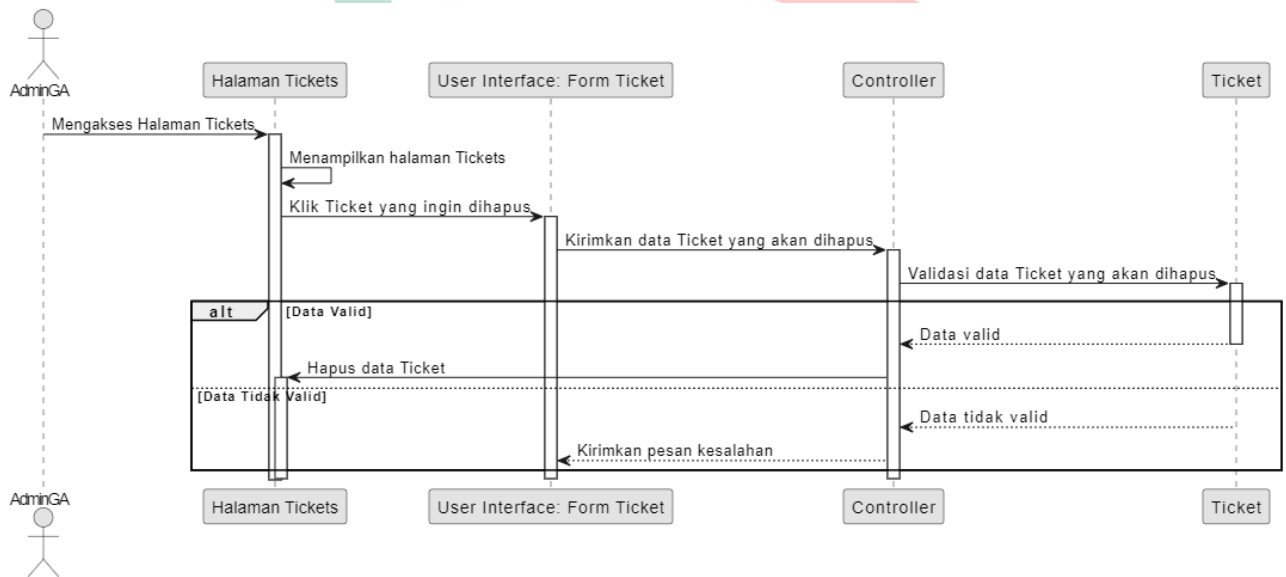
AdminGA

Halaman Tickets

User Interface: Form Ticket

Controller

Ticket

Mengakses Halaman Tickets

Menampilkan halaman Tickets

Klik Ticket yang ingin dihapus

Kirimkan data Ticket yang akan dihapus

Validasi data Ticket yang akan dihapus

alt

[Data Valid]

Data valid

Hapus data Ticket

[Data Tidak Valid]

Data tidak valid

Kirimkan pesan kesalahan

AdminGA

Halaman Tickets

User Interface: Form Ticket

Controller

Ticket